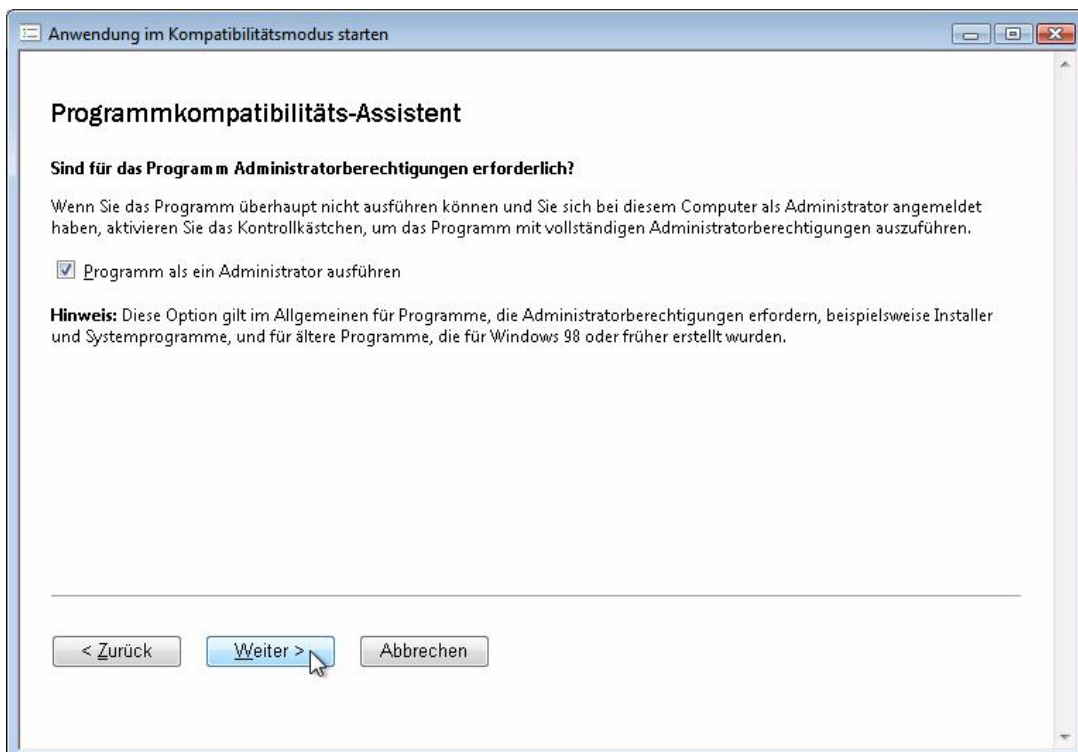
Anwendung im Kompatibilitätsmodus starten

Programmkompatibilitäts-Assistent

Sind für das Programm Administratorberechtigungen erforderlich?

Wenn Sie das Programm überhaupt nicht ausführen können und Sie sich bei diesem Computer als Administrator angemeldet haben, aktivieren Sie das Kontrollkästchen, um das Programm mit vollständigen Administratorberechtigungen auszuführen.

Programm als ein Administrator ausführen

Hinweis: Diese Option gilt im Allgemeinen für Programme, die Administratorberechtigungen erfordern, beispielsweise Installer und Systemprogramme, und für ältere Programme, die für Windows 98 oder früher erstellt wurden.

< Zurück

Weiter >

Abbrechen